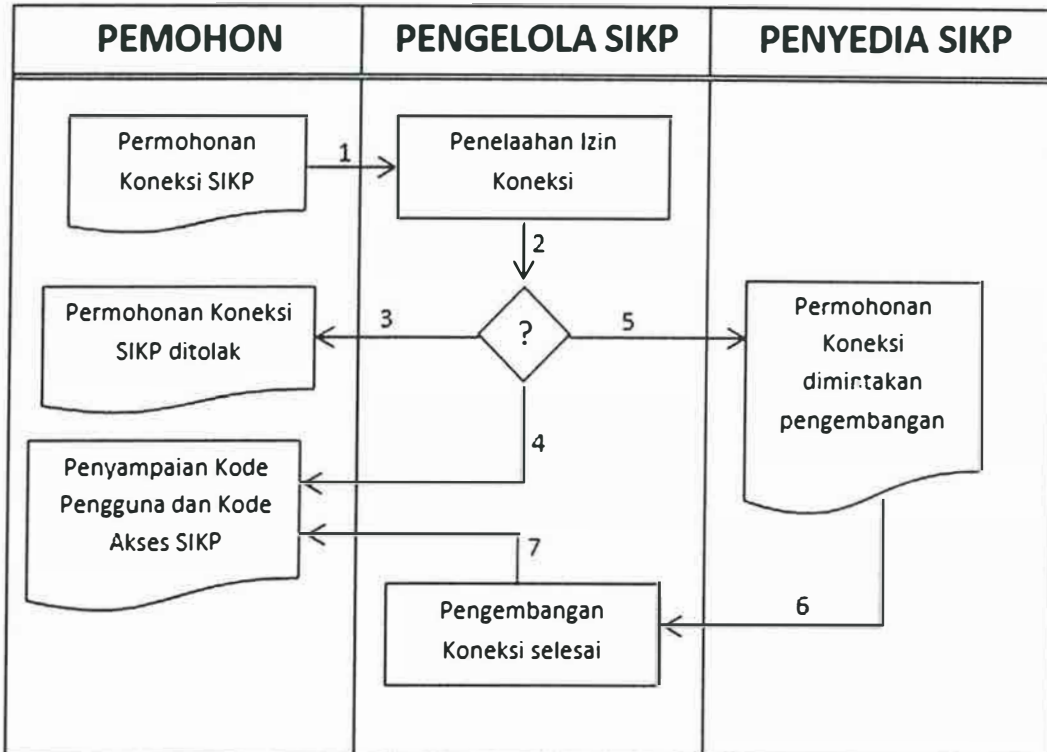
| PEMOHON | PENGELOLA SIKP | PENYEDIA SIKP |
|---|---|---|

Permohonan Koneksi SIKP

1

Penelaahan Izin Koneksi

2

Permohonan Koneksi SIKP ditolak

3

?

5

Permohonan Koneksi dimintakan pengembangan

4

Penyampaian Kode Pengguna dan Kode Akses SIKP

7

Pengembangan Koneksi selesai

6